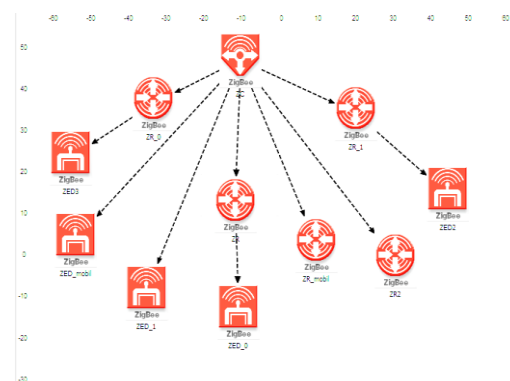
-60 -50 -40 -30 -20 -10 0 10 20 30 40 50 60

50
40
30
20
10
0
-10
-20
-30

ZigBee

ZigBee
ZR_0

ZigBee
ZR_1

ZigBee
ZED3

ZigBee
ZED2

ZigBee
ZR

ZigBee
ZED_mobil

ZigBee
ZR_mobil

ZigBee
ZR2

ZigBee
ZED_1

ZigBee
ZED_0